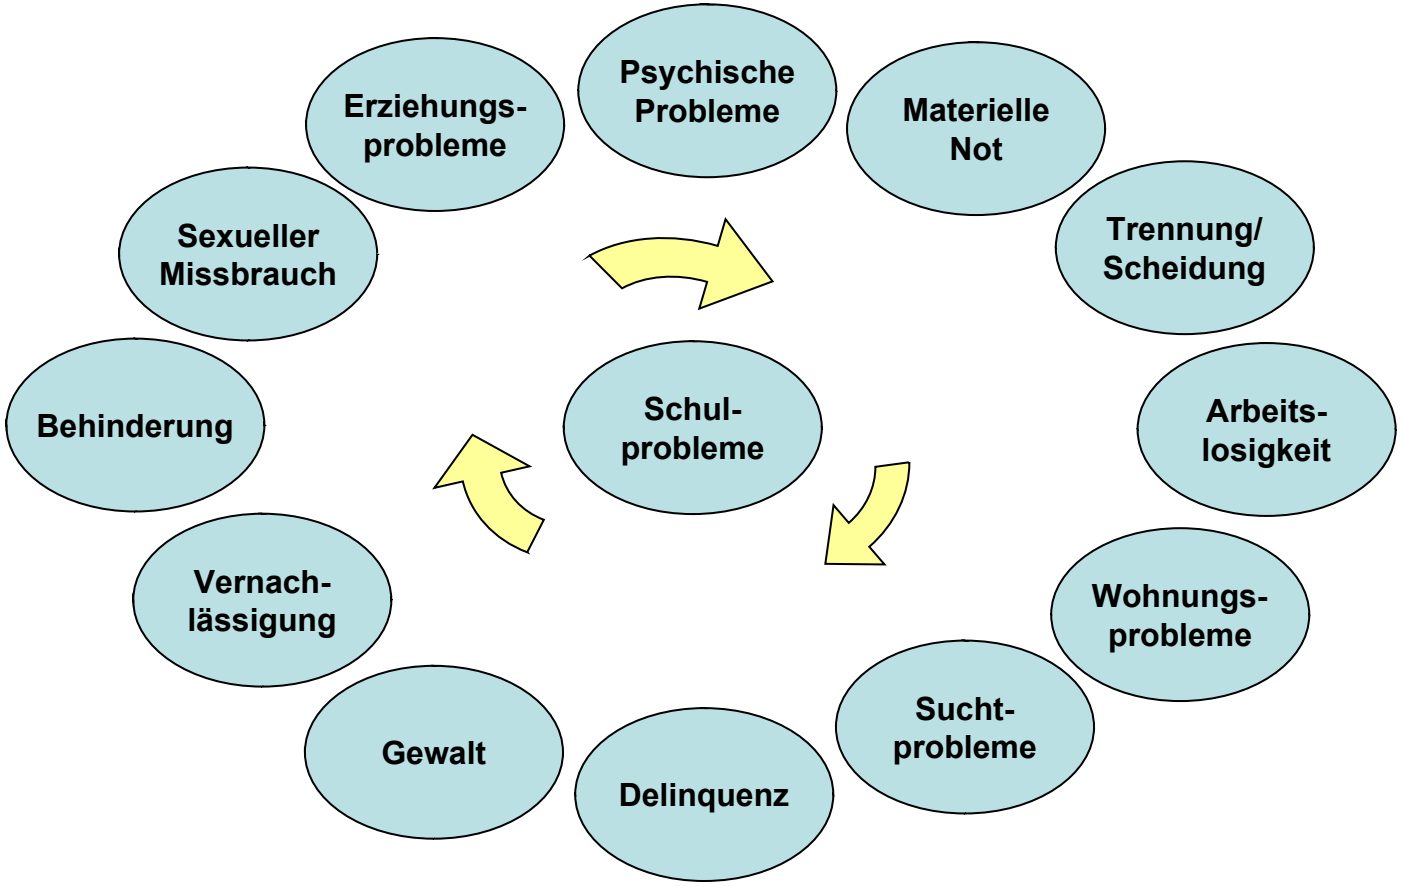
Psychische Probleme

Materielle Not

Trennung/ Scheidung

Arbeitslosigkeit

Wohnungsprobleme

Suchtprobleme

Delinquenz

Gewalt

Vernachlässigung

Behinderung

Sexueller Missbrauch

Erziehungsprobleme

Schulprobleme